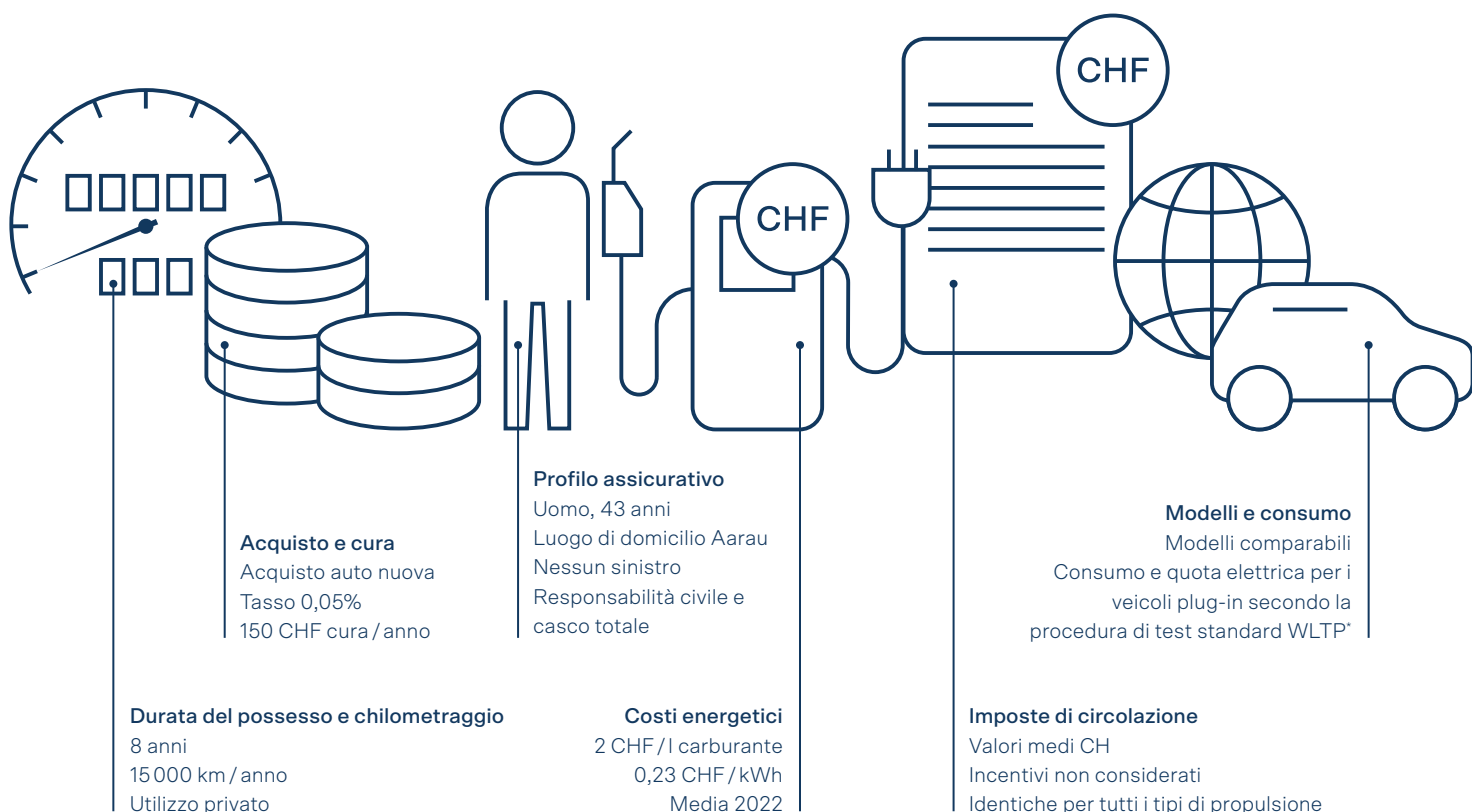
CHF

CHF

Profilo assicurativo
Uomo, 43 anni
Luogo di domicilio Aarau
Nessun sinistro
Responsabilità civile e casco totale

Modelli e consumo
Modelli comparabili
Consumo e quota elettrica per i veicoli plug-in secondo la procedura di test standard WLTP*

Acquisto e cura
Acquisto auto nuova
Tasso 0,05%
150 CHF cura / anno

Durata del possesso e chilometraggio
8 anni
15 000 km / anno
Utilizzo privato

Costi energetici
2 CHF / l carburante
0,23 CHF / kWh
Media 2022

Imposte di circolazione
Valori medi CH
Incentivi non considerati
Identiche per tutti i tipi di propulsione